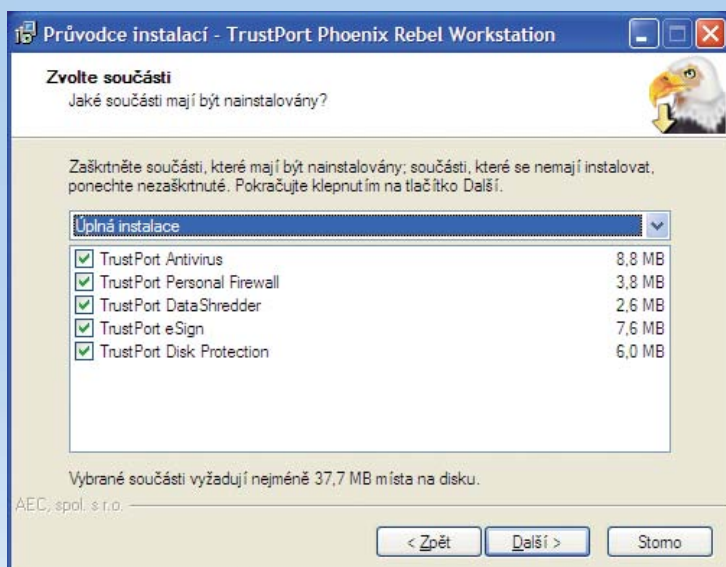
Průvodce instalací - TrustPort Phoenix Rebel Workstation

Zvolte součásti
Jaké součásti mají být nainstalovány?

Zaškrtněte součásti, které mají být nainstalovány; součásti, které se nemají instalovat, ponechte nezaškrtnuté. Pokračujte klepnutím na tlačítko Další.

Úplná instalace

| | |
|---|---|
| TrustPort Antivirus | 8,8 MB |
| TrustPort Personal Firewall | 3,8 MB |
| TrustPort DataShredder | 2,6 MB |
| TrustPort eSign | 7,6 MB |
| TrustPort Disk Protection | 6,0 MB |

Vybrané součásti vyžadují nejméně 37,7 MB místa na disku.

AEC, spol. s r.o.

< Zpět | Další > | Storno